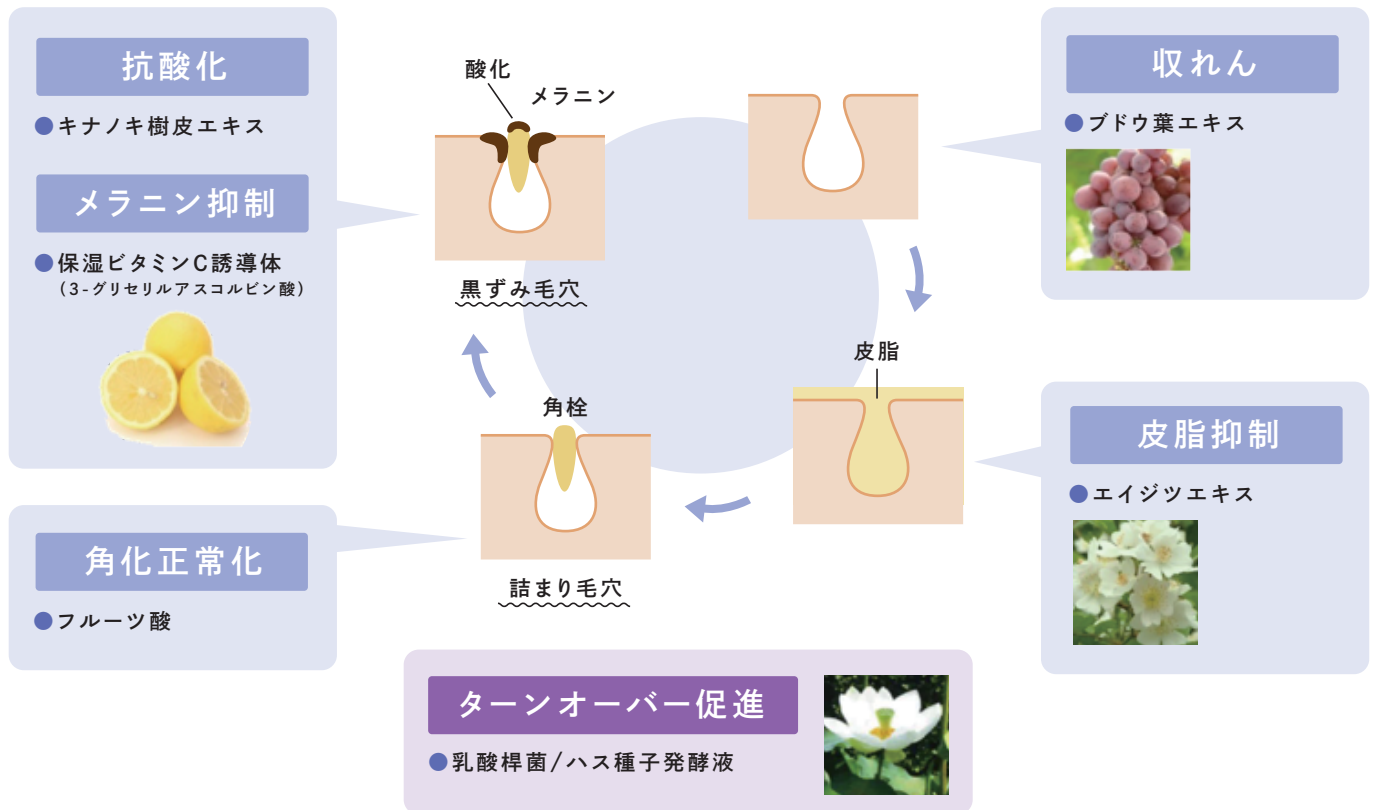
抗酸化

●キナノキ樹皮エキス

メラニン抑制

●保湿ビタミンC誘導体
（3-グリセリルアスコルビン酸）

酸化
メラニン

黒ずみ毛穴

収れん

●ブドウ葉エキス

皮脂

皮脂抑制

●エイジツエキス

角栓

詰まり毛穴

角化正常化

●フルーツ酸

ターンオーバー促進

●乳酸桿菌/ハス種子発酵液